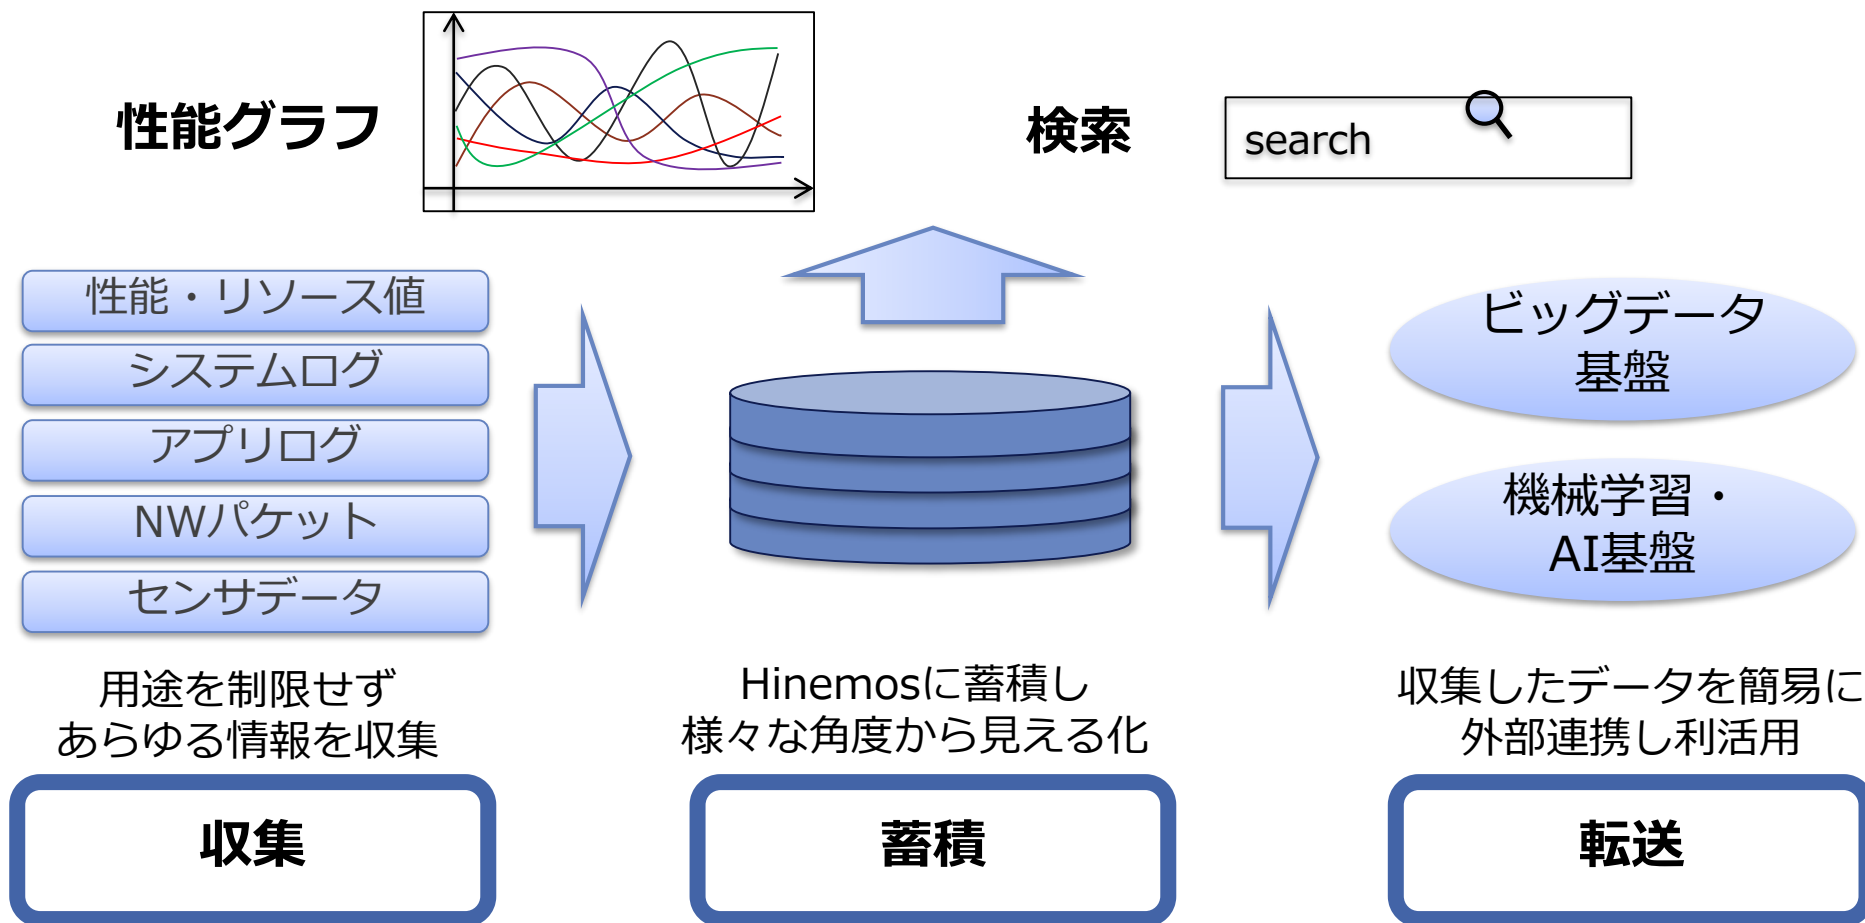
性能グラフ

検索

search

性能・リソース値

システムログ

アプリログ

NWパケット

センサデータ

ビッグデータ基盤

機械学習・AI基盤

用途を制限せず
あらゆる情報を収集

Hinemosに蓄積し
様々な角度から見える化

収集したデータを簡易に
外部連携し利活用

収集

蓄積

転送